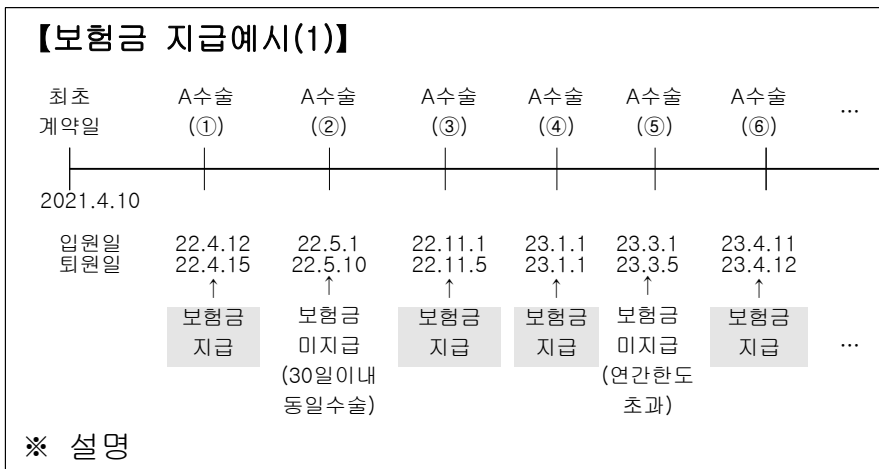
【보험금 지급예시(1)】

| 최초 계약일 | A수술 (①) | A수술 (②) | A수술 (③) | A수술 (④) | A수술 (⑤) | A수술 (⑥) | … |
|---|---|---|---|---|---|---|---|
| 2021.4.10 | | | | | | | |
| 입원일 퇴원일 | 22.4.12 22.4.15 | 22.5.1 22.5.10 | 22.11.1 22.11.5 | 23.1.1 23.1.1 | 23.3.1 23.3.5 | 23.4.11 23.4.12 | |
| | ↑ 보험금 지급 | ↑ 보험금 미지급 (30일이내 동일수술) | ↑ 보험금 지급 | ↑ 보험금 지급 | ↑ 보험금 미지급 (연간한도 초과) | ↑ 보험금 지급 | … |

※ 설명